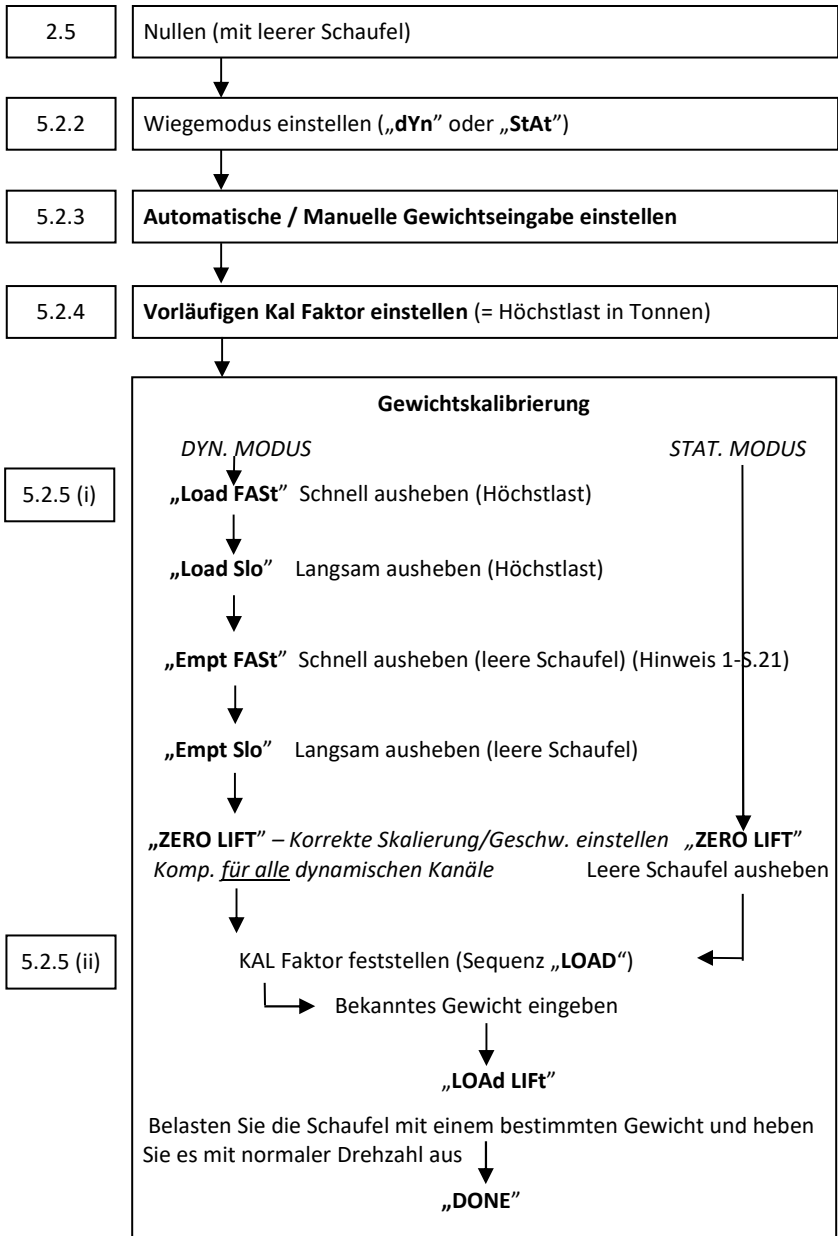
2.5

Nullen (mit leerer Schaufel)

5.2.2

Wiegemodus einstellen („dYn" oder „StAt")

5.2.3

Automatische / Manuelle Gewichtseingabe einstellen

5.2.4

Vorläufigen Kal Faktor einstellen (= Höchstlast in Tonnen)

Gewichtskalibrierung

DYN. MODUS

STAT. MODUS

5.2.5 (i)

„Load FASt" Schnell ausheben (Höchstlast)

„Load Slo" Langsam ausheben (Höchstlast)

„Empt FASt" Schnell ausheben (leere Schaufel) (Hinweis 1-5.21)

„Empt Slo" Langsam ausheben (leere Schaufel)

„ZERO LIFT" – Korrekte Skalierung/Geschw. einstellen Komp. für alle dynamischen Kanäle

„ZERO LIFT" Leere Schaufel ausheben

5.2.5 (ii)

KAL Faktor feststellen (Sequenz „LOAD")

Bekanntes Gewicht eingeben

„LOAd LIFt"

Belasten Sie die Schaufel mit einem bestimmten Gewicht und heben Sie es mit normaler Drehzahl aus

„DONE"